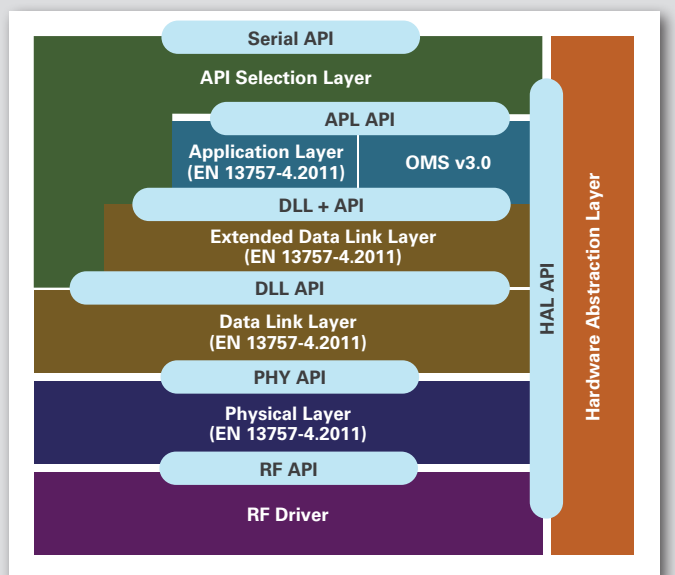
Serial API

API Selection Layer

APL API

Application Layer
(EN 13757-4.2011)

OMS v3.0

DLL + API

Extended Data Link Layer
(EN 13757-4.2011)

DLL API

Data Link Layer
(EN 13757-4.2011)

PHY API

Physical Layer
(EN 13757-4.2011)

RF API

RF Driver

HAL API

Hardware Abstraction Layer